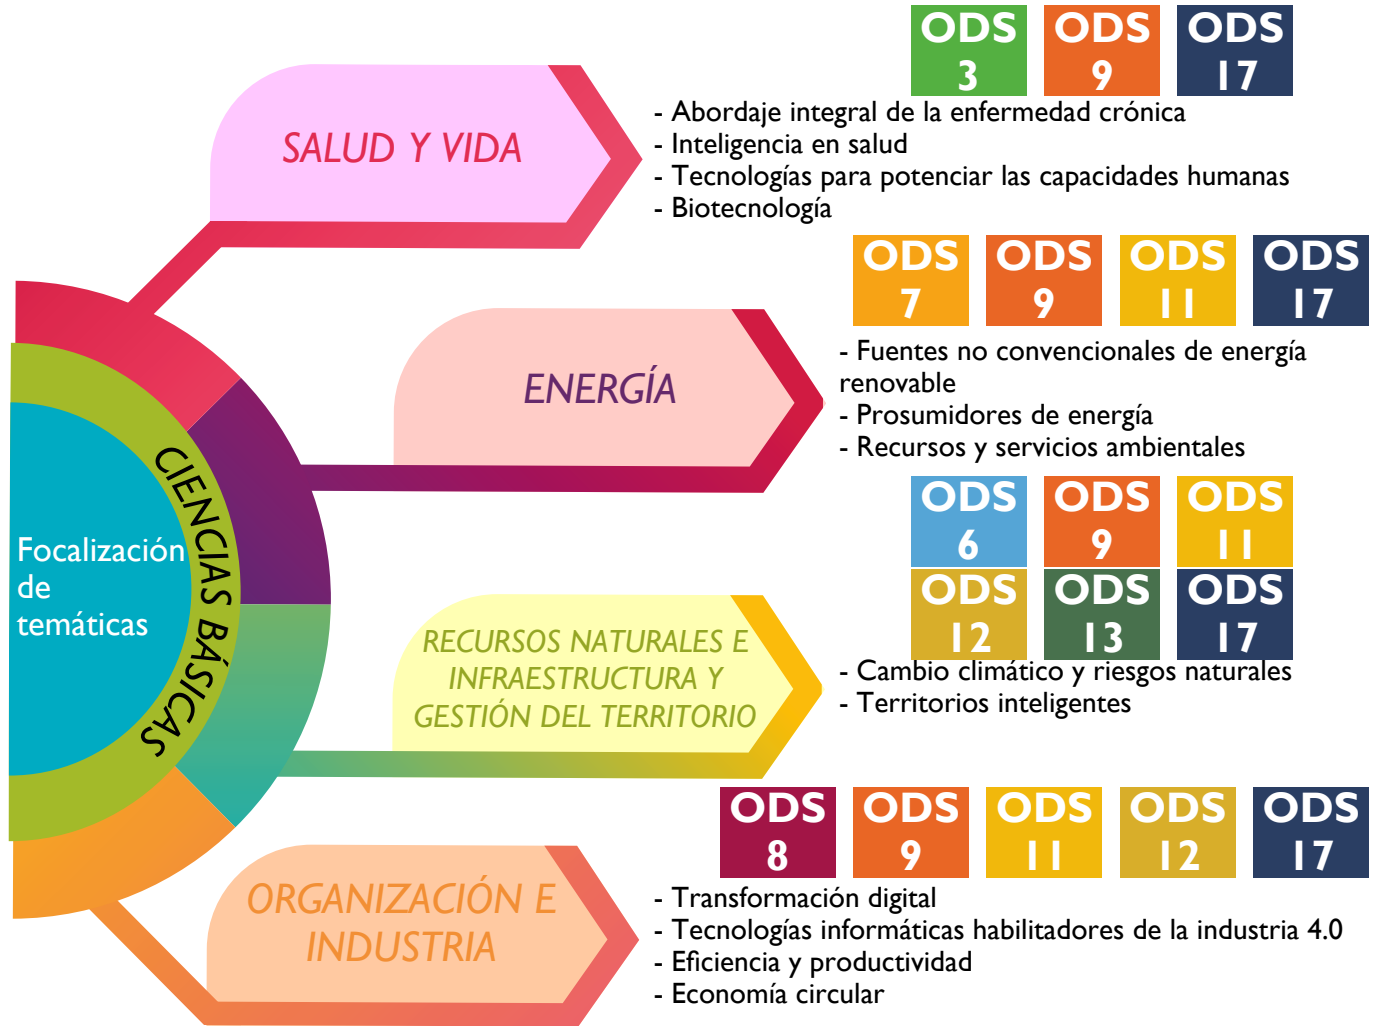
Focalización de temáticas

CIENCIAS BÁSICAS

SALUD Y VIDA

ODS 3 ODS 9 ODS 17

- Abordaje integral de la enfermedad crónica
- Inteligencia en salud
- Tecnologías para potenciar las capacidades humanas
- Biotecnología

ENERGÍA

ODS 7 ODS 9 ODS 11 ODS 17

- Fuentes no convencionales de energía renovable
- Prosumidores de energía
- Recursos y servicios ambientales

RECURSOS NATURALES E INFRAESTRUCTURA Y GESTIÓN DEL TERRITORIO

ODS 6 ODS 9 ODS 11
ODS 12 ODS 13 ODS 17

- Cambio climático y riesgos naturales
- Territorios inteligentes

ORGANIZACIÓN E INDUSTRIA

ODS 8 ODS 9 ODS 11 ODS 12 ODS 17

- Transformación digital
- Tecnologías informáticas habilitadores de la industria 4.0
- Eficiencia y productividad
- Economía circular